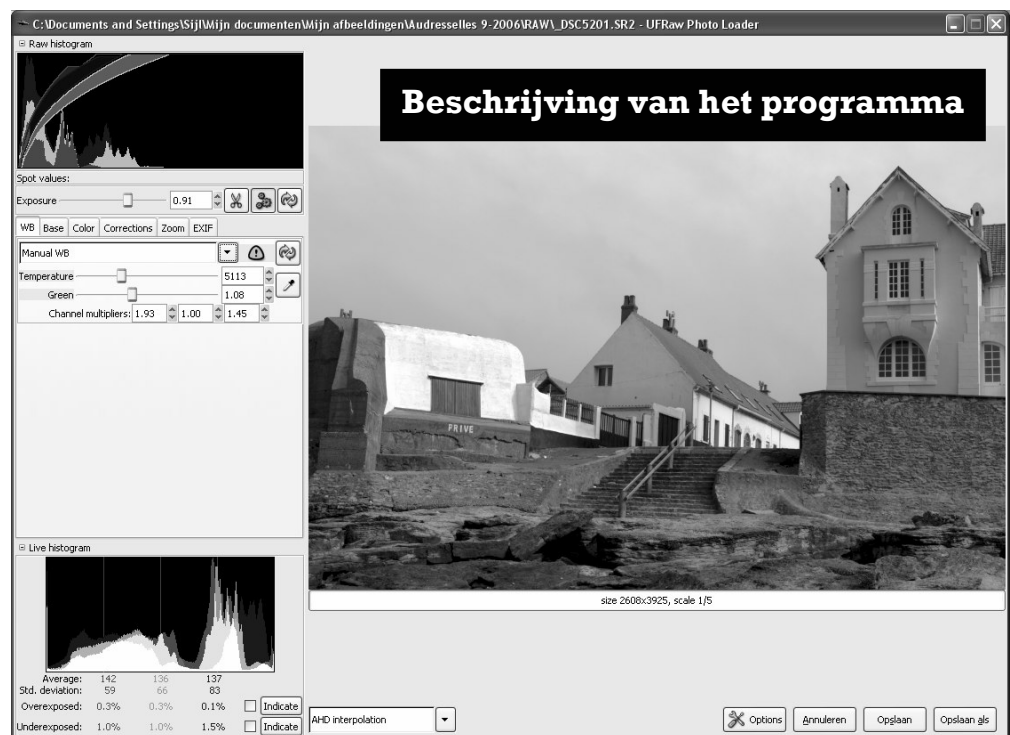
C:\Documents and Settings\Sijl\Mijn documenten\Mijn afbeeldingen\Audresselles 9-2006\RAW\_DSC5201.SR2 - UFRaw Photo Loader

Raw histogram

Spot values:

Exposure 0.91

WB Base Color Corrections Zoom EXIF

Manual WB

Temperature 5113

Green 1.08

Channel multipliers: 1.93 1.00 1.45

Beschrijving van het programma

PRIVE

size 2608x3925, scale 1/5

Live histogram

| | | | |
|---|---|---|---|
| Average: | 142 | 136 | 137 |
| Std. deviation: | 59 | 66 | 83 |
| Overexposed: | 0.3% | 0.3% | 0.1% |
| Underexposed: | 1.0% | 1.0% | 1.5% |

Indicate
Indicate

AHD interpolation

Options Annuleren Opslaan Opslaan als